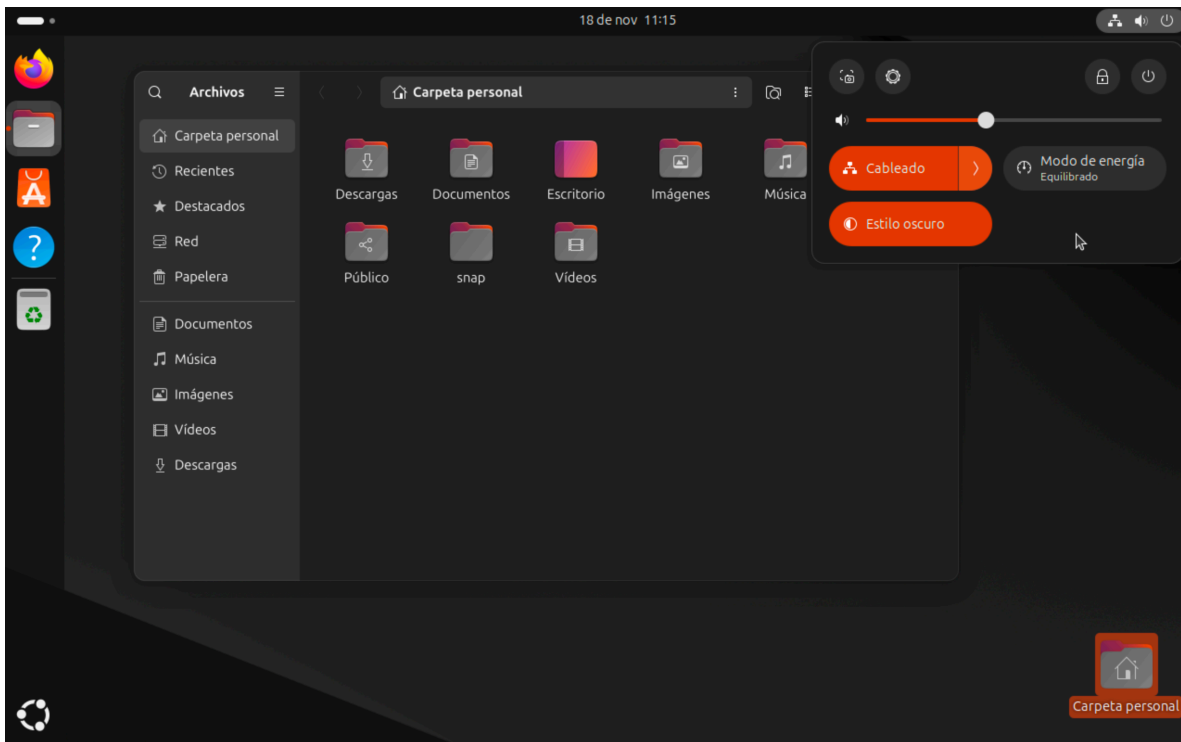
18 de nov 11:15

Archivos

Carpeta personal

Carpeta personal
Recientes
Destacados
Red
Papelera

Documentos
Música
Imágenes
Vídeos
Descargas

Descargas
Documentos
Escritorio
Imágenes
Música
Público
snap
Vídeos

Cableado
Modo de energía
Equilibrado
Estilo oscuro

Carpeta personal